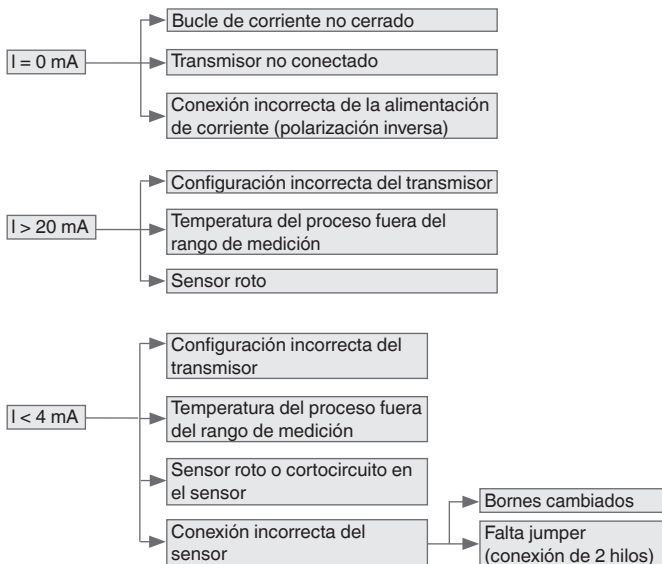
I = 0 mA

Bucle de corriente no cerrado

Transmisor no conectado

Conexión incorrecta de la alimentación de corriente (polarización inversa)

I > 20 mA

Configuración incorrecta del transmisor

Temperatura del proceso fuera del rango de medición

Sensor roto

I < 4 mA

Configuración incorrecta del transmisor

Temperatura del proceso fuera del rango de medición

Sensor roto o cortocircuito en el sensor

Conexión incorrecta del sensor

Bornes cambiados

Falta jumper (conexión de 2 hilos)